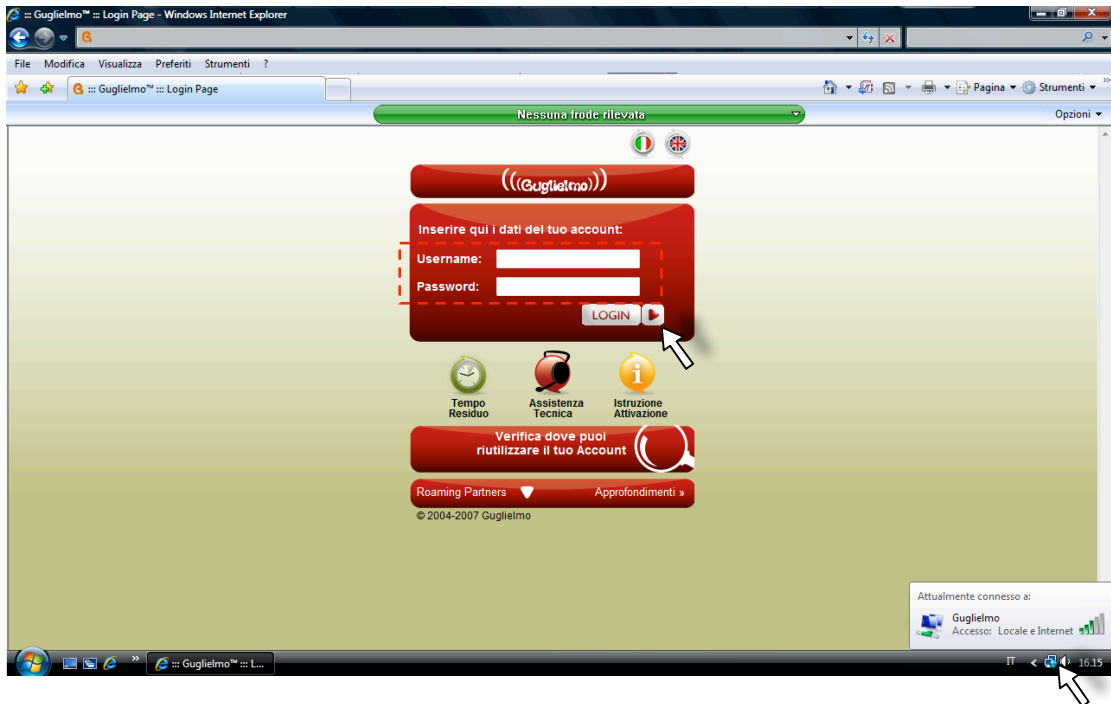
::: Guglielmo™ ::: Login Page - Windows Internet Explorer

File Modifica Visualizza Preferiti Strumenti ?

::: Guglielmo™ ::: Login Page

Pagina ▾ Strumenti ▾

Nessuna frode rilevata

Opzioni ▾

(((Guglielmo)))

Inserire qui i dati del tuo account:

Username:

Password:

LOGIN

Tempo Residuo

Assistenza Tecnica

Istruzione Attivazione

Verifica dove puoi riutilizzare il tuo Account

Roaming Partners

Approfondimenti »

© 2004-2007 Guglielmo

Attualmente connesso a:

Guglielmo

Accesso: Locale e Internet

::: Guglielmo™ ::: L...

IT

16.15